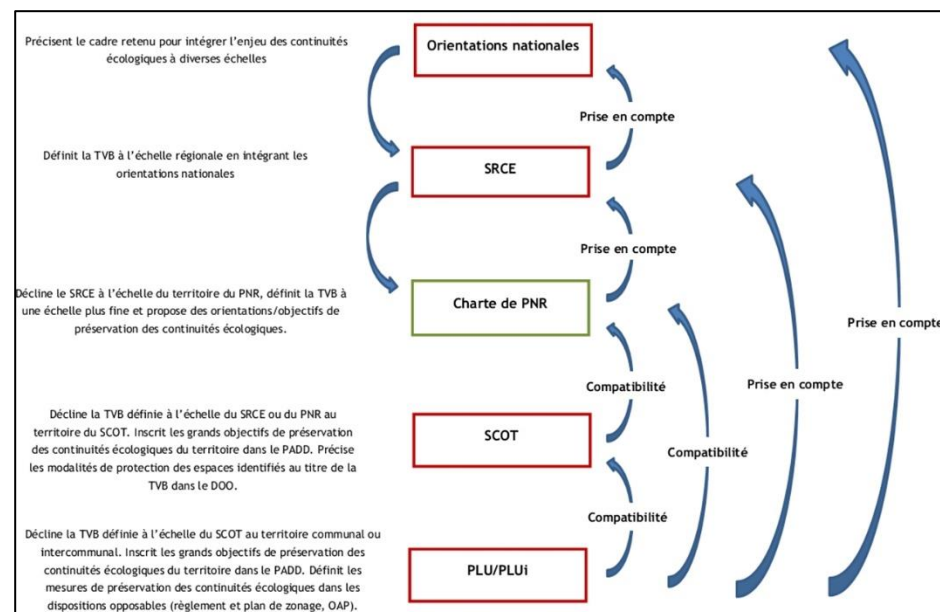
Précisent le cadre retenu pour intégrer l'enjeu des continuités écologiques à diverses échelles

Orientations nationales

Prise en compte

Définit la TVB à l'échelle régionale en intégrant les orientations nationales

SRCE

Prise en compte

Décline le SRCE à l'échelle du territoire du PNR, définit la TVB à une échelle plus fine et propose des orientations/objectifs de préservation des continuités écologiques.

Charte de PNR

Prise en compte

Compatibilité

Prise en compte

Décline la TVB définie à l'échelle du SRCE ou du PNR au territoire du SCOT. Inscrit les grands objectifs de préservation des continuités écologiques du territoire dans le PADD. Précise les modalités de protection des espaces identifiés au titre de la TVB dans le DOO.

SCOT

Compatibilité

Compatibilité

Décline la TVB définie à l'échelle du SCOT au territoire communal ou intercommunal. Inscrit les grands objectifs de préservation des continuités écologiques du territoire dans le PADD. Définit les mesures de préservation des continuités écologiques dans les dispositions opposables (règlement et plan de zonage, OAP).

PLU/PLUi